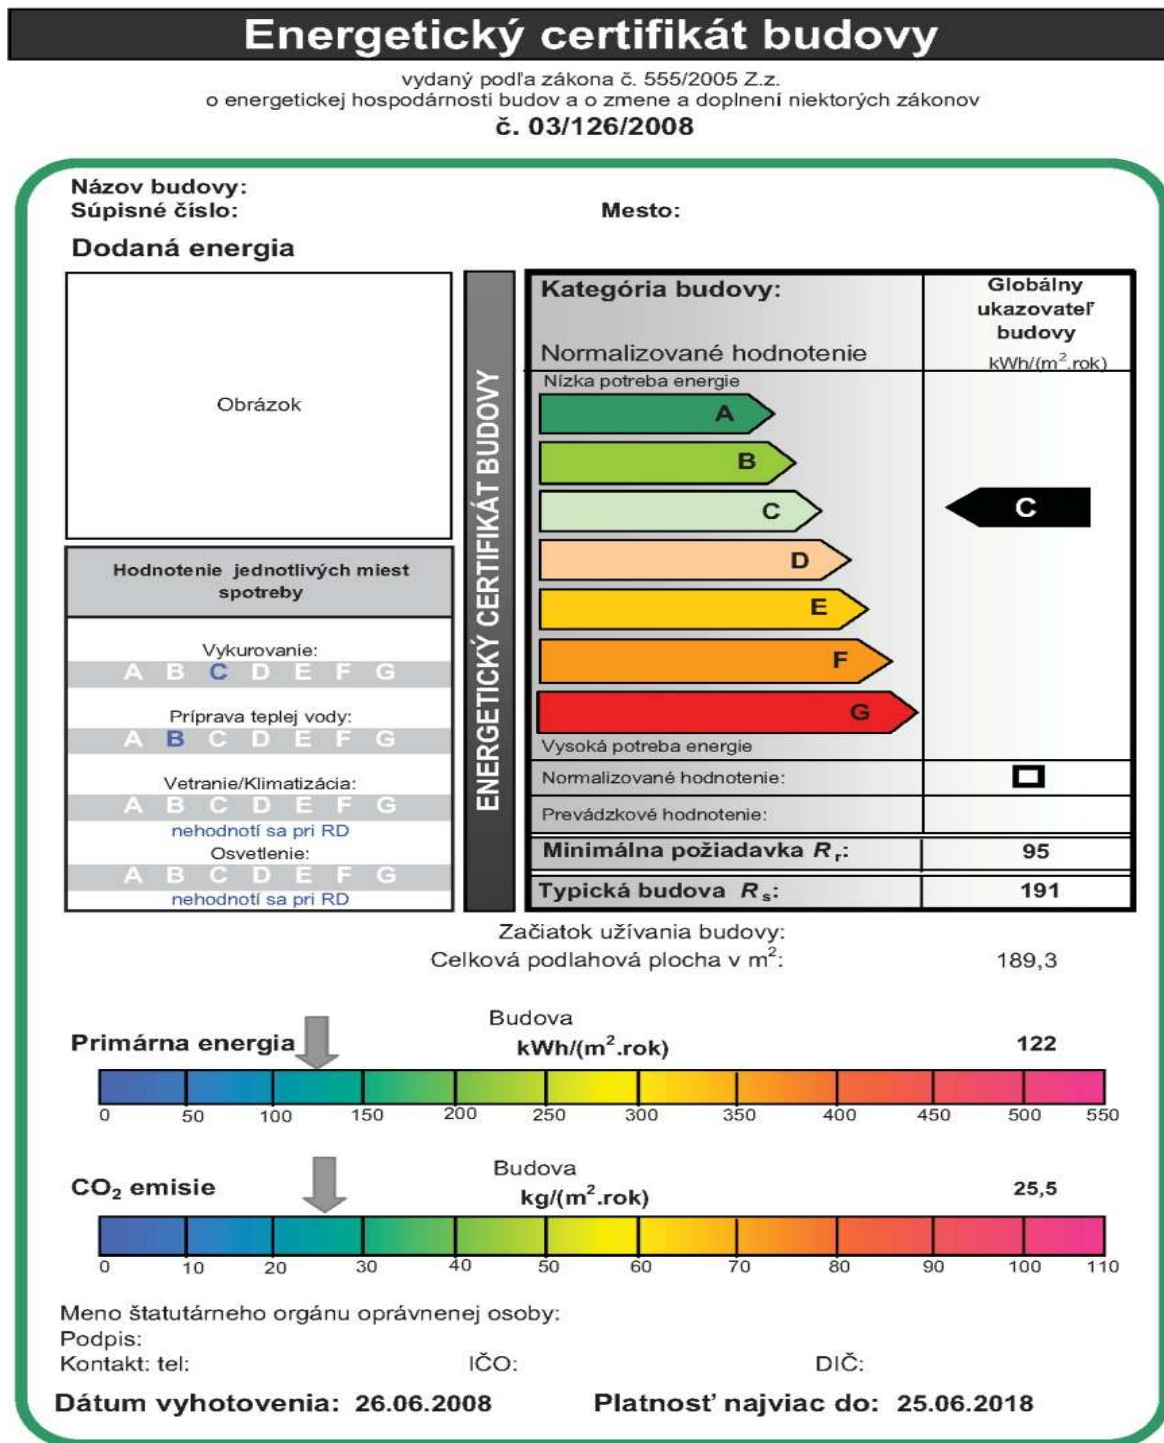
Energetický certifikát budovy

vydaný podľa zákona č. 555/2005 Z.z.
o energetickej hospodárnosti budov a o zmene a doplnení niektorých zákonov
č. 03/126/2008

Názov budovy:
Súpisné číslo:
Mesto:

Dodaná energia

Obrázok

Hodnotenie jednotlivých miest spotreby

Vykurovanie:
A B C D E F G

Príprava teplej vody:
A B C D E F G

Vetranie/Klimatizácia:
A B C D E F G
nehodnotí sa pri RD

Osvetlenie:
A B C D E F G
nehodnotí sa pri RD

ENERGETICKÝ CERTIFIKÁT BUDOVY

| Kategória budovy: Normalizované hodnotenie | Globálny ukazovateľ budovy kWh/(m$^2$.rok) |
|---|---|
| Nízka potreba energie A B C D E F G Vysoká potreba energie | C |
| Normalizované hodnotenie: | |
| Prevádzkové hodnotenie: | |
| Minimálna požiadavka $R_r$: | 95 |
| Typická budova $R_s$: | 191 |

Začiatok užívania budovy:
Celková podlahová plocha v m$^2$: 189,3

Primárna energia
Budova
kWh/(m$^2$.rok) 122
0 50 100 150 200 250 300 350 400 450 500 550

$CO_2$ emisie
Budova
kg/(m$^2$.rok) 25,5
0 10 20 30 40 50 60 70 80 90 100 110

Meno štatutárneho orgánu oprávnenej osoby:
Podpis:
Kontakt: tel: IČO: DIČ:

Dátum vyhotovenia: 26.06.2008 Platnosť najviac do: 25.06.2018